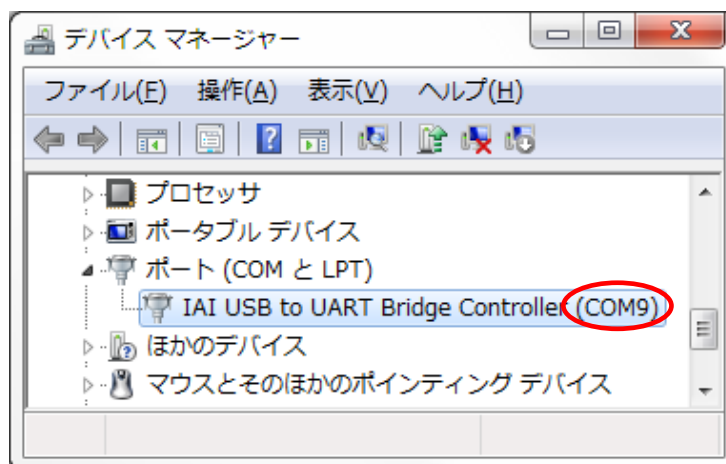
デバイス マネージャー

ファイル(F) 操作(A) 表示(V) ヘルプ(H)

プロセッサ
ポータブル デバイス
ポート (COM と LPT)
IAI USB to UART Bridge Controller (COM9)
ほかのデバイス
マウスとそのほかのポインティング デバイス